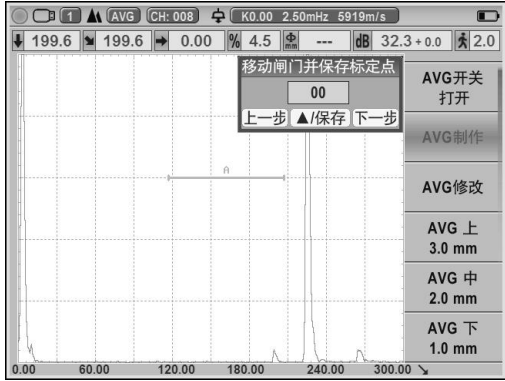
1 AVG CH: 008 K0.00 2.50mHz 5919m/s

199.6 199.6 0.00 % 4.5 --- dB 32.3 + 0.0 2.0

移动闸门并保存标定点

00

上一步 ▲/保存 下一步

A

AVG开关
打开

AVG制作

AVG修改

AVG 上
3.0 mm

AVG 中
2.0 mm

AVG 下
1.0 mm

0.00 60.00 120.00 180.00 240.00 300.00